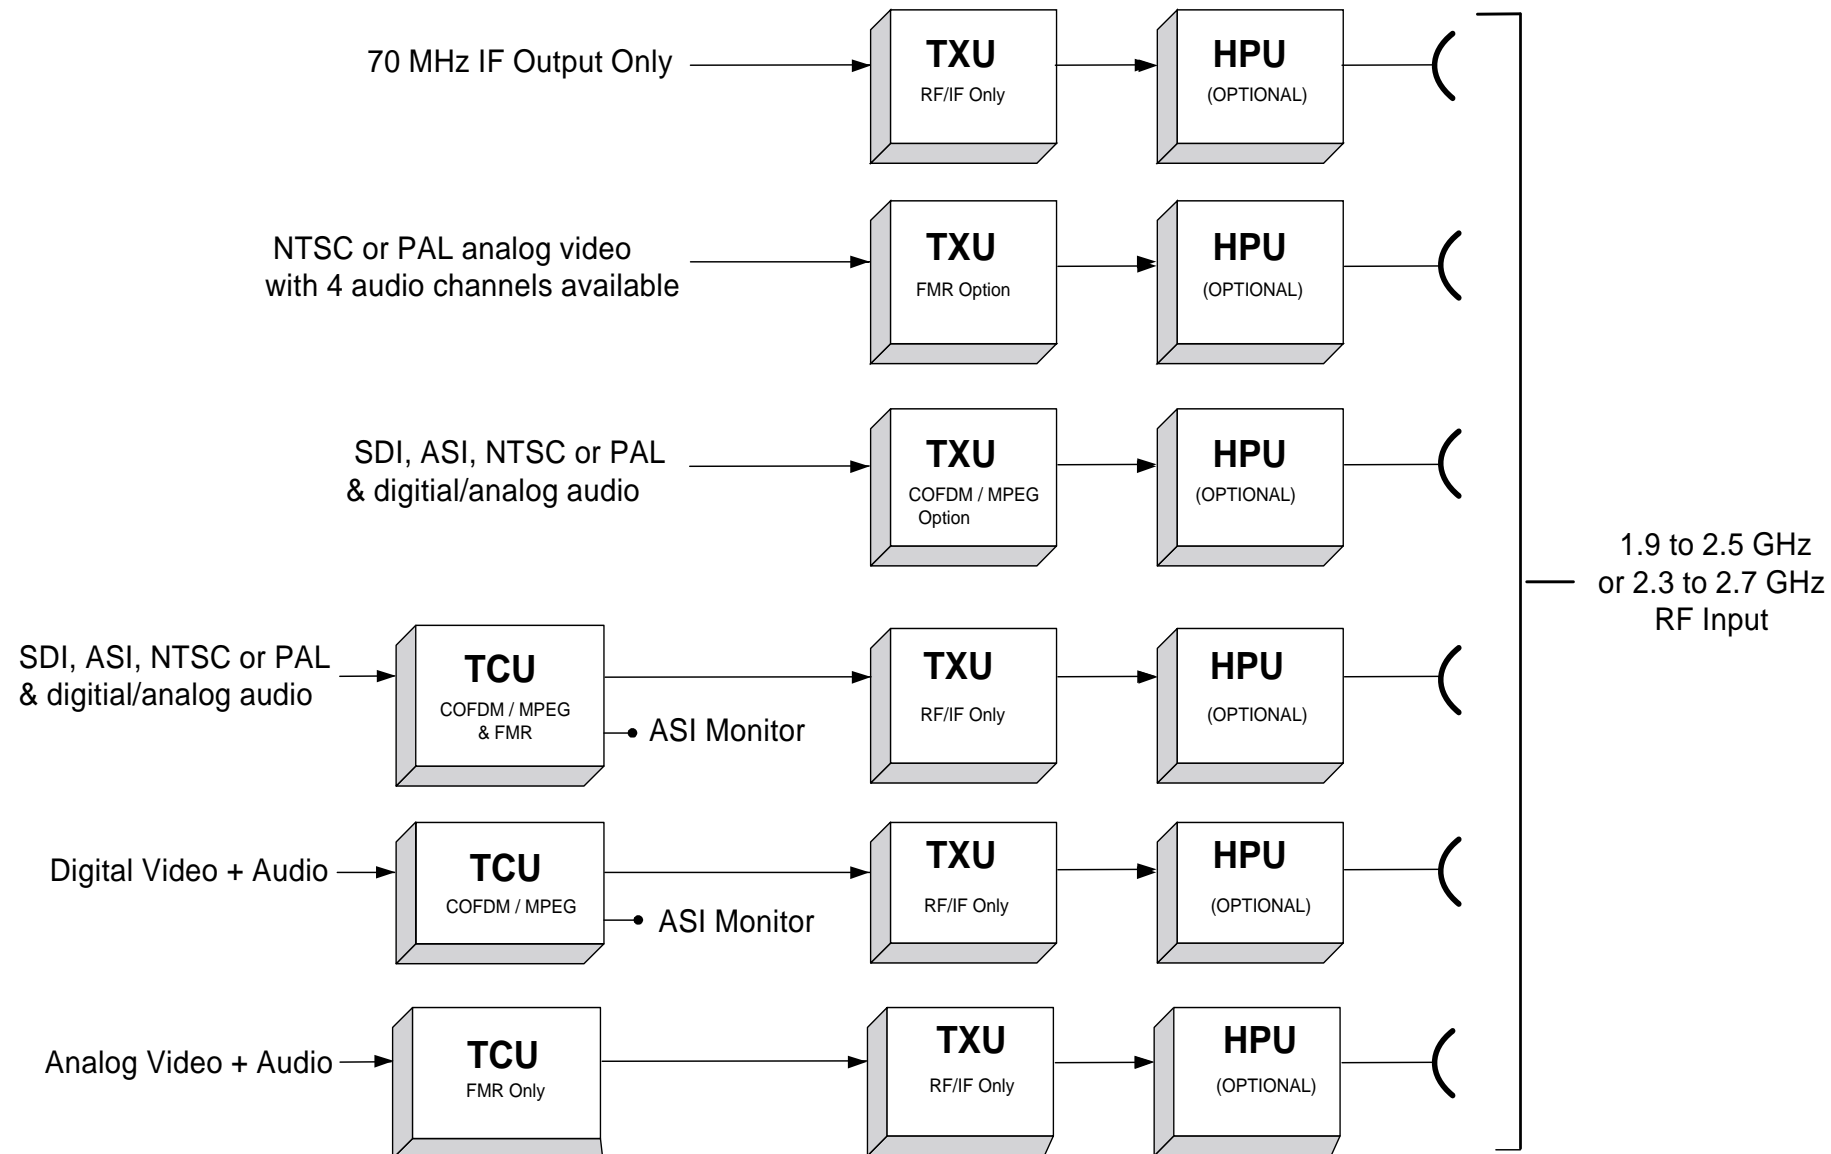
70 MHz IF Output Only

TXU
RF/IF Only

HPU
(OPTIONAL)

NTSC or PAL analog video with 4 audio channels available

TXU
FMR Option

HPU
(OPTIONAL)

SDI, ASI, NTSC or PAL & digitial/analog audio

TXU
COFDM / MPEG Option

HPU
(OPTIONAL)

1.9 to 2.5 GHz or 2.3 to 2.7 GHz RF Input

SDI, ASI, NTSC or PAL & digitial/analog audio

TCU
COFDM / MPEG & FMR

ASI Monitor

TXU
RF/IF Only

HPU
(OPTIONAL)

Digital Video + Audio

TCU
COFDM / MPEG

ASI Monitor

TXU
RF/IF Only

HPU
(OPTIONAL)

Analog Video + Audio

TCU
FMR Only

TXU
RF/IF Only

HPU
(OPTIONAL)